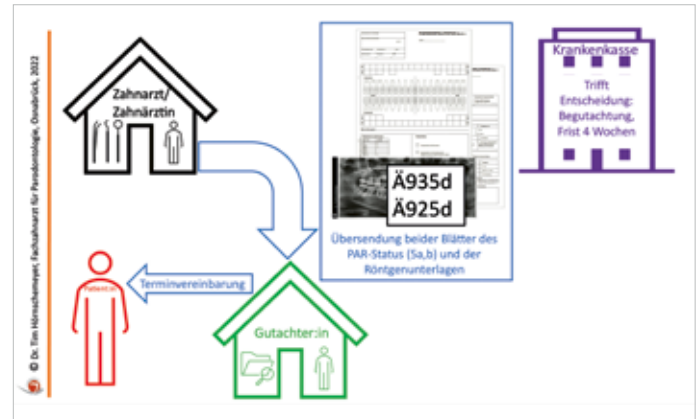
© Dr. Tim Hörnschemeyer, Fachzahnarzt für Parodontologie, Osnabrück, 2022

Zahnarzt/
Zahnärztin

Ä935d
Ä925d

Übersendung beider Blätter des PAR-Status (5a,b) und der Röntgenunterlagen

Krankenkasse

Trifft Entscheidung: Begutachtung, Frist 4 Wochen

Patient:in

Terminvereinbarung

Gutachter:in